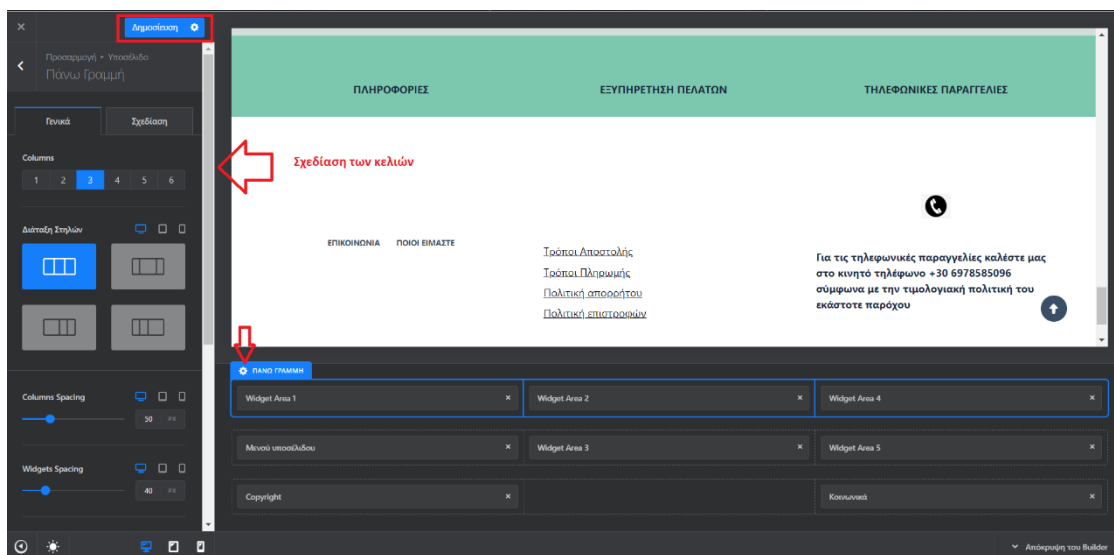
×

Δημοσίευση

Προσαρμογή • Υποσέλιδο
Πάνω Γραμμή

Γενικά
Σχεδίαση

Columns
1 2 3 4 5 6

Διάταξη Στηλών

Columns Spacing
50 PX

Widgets Spacing
40 PX

ΠΛΗΡΟΦΟΡΙΕΣ
ΕΞΥΠΗΡΕΤΗΣΗ ΠΕΛΑΤΩΝ
ΤΗΛΕΦΩΝΙΚΕΣ ΠΑΡΑΓΓΕΛΙΕΣ

Σχεδίαση των κελιών

ΕΠΙΚΟΙΝΩΝΙΑ
ΠΟΙΟΙ ΕΙΜΑΣΤΕ

Τρόποι Αποστολής
Τρόποι Πληρωμής
Πολιτική απορρήτου
Πολιτική επιστροφών

Για τις τηλεφωνικές παραγγελίες καλέστε μας στο κινητό τηλέφωνο +30 6978585096 σύμφωνα με την τιμολογιακή πολιτική του εκάστοτε παρόχου

ΠΑΝΩ ΓΡΑΜΜΗ

| Widget Area 1 × | Widget Area 2 × | Widget Area 4 × |
|---|---|---|
| Μενού υποσέλιδου × | Widget Area 3 × | Widget Area 5 × |
| Copyright × | | Κοινωνικά × |

Απόκρυψη του Builder